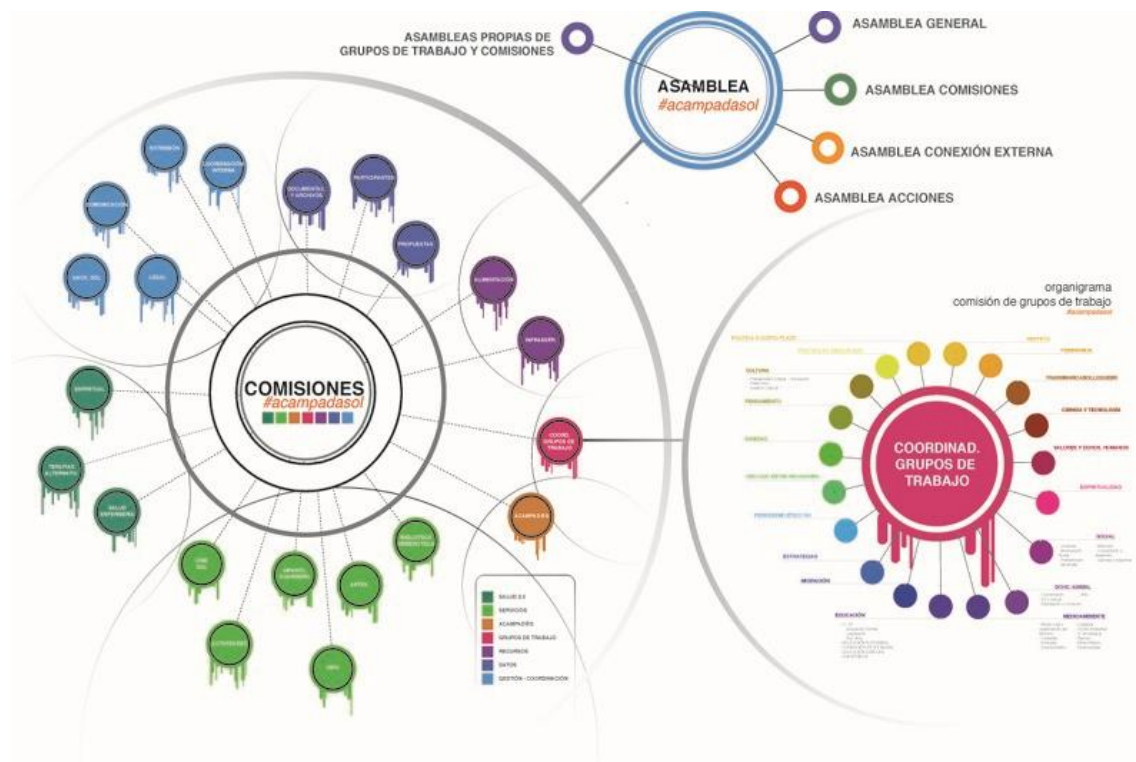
ASAMBLEAS PROPIAS DE GRUPOS DE TRABAJO Y COMISIONES

ASAMBLEA
#acampadasol

ASAMBLEA GENERAL

ASAMBLEA COMISIONES

ASAMBLEA CONEXIÓN EXTERNA

ASAMBLEA ACCIONES

EXTENSIÓN

COORDINACIÓN INTERNA

DOCUMENTOS Y ARCHIVOS

PARTICIPANTES

COMUNICACIÓN

PROPUESTAS

ALIMENTACIÓN

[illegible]

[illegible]

INFRAESTR.

COMISIONES
#acampadasol

ESPIRITUAL

COORD. GRUPOS DE TRABAJO

TERAPIAS ALTERNATIV.

SALUD ENFERMERÍA

ACAMPADAS

BIBLIOTECA

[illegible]

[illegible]

ARTES

LOGÍSTICA

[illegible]

SALUD 2.0
SERVICIOS
ACAMPADAS
GRUPOS DE TRABAJO
RECURSOS
DATOS
GESTIÓN - COORDINACIÓN

organigrama
comisión de grupos de trabajo
#acampadasol

COORDINAD. GRUPOS DE TRABAJO

CULTURA

PENSAMIENTO

ECONOMÍA

CIENCIA Y TECNOLOGÍA

ESPIRITUALIDAD

SOCIAL

ESTRATEGIAS

MEDIACIÓN

EDUCACIÓN

MEDIOAMBIENTE

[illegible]